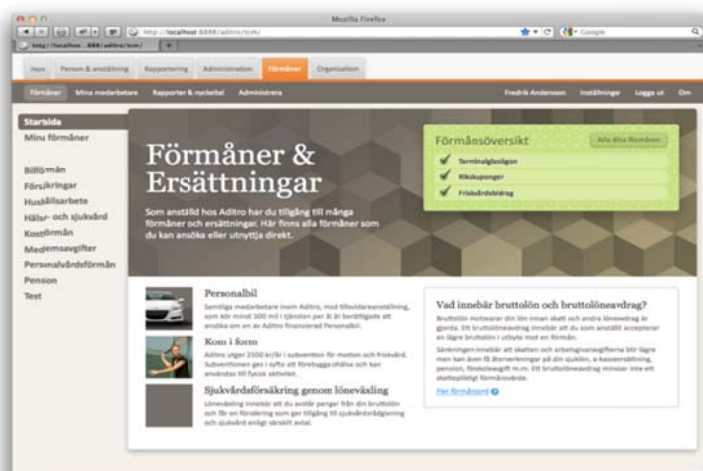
Mozilla Firefox

http://localhost:8888/aditro/tcm/

http://localho...888/aditro/tcm/

Google

Hem Person & anställning Rapportering Administration Förmåner Organisation

Förmåner Mina medarbetare Rapporter & nyckeltal Administrera

Fredrik Andersson Inställningar Logga ut Om

Startsida
Mina förmåner

Bilförmån
Försäkringar
Hushållsarbete
Hälso- och sjukvård
Kostförmån
Medlemsavgifter
Personalvårdsförmån
Pension
Test

Förmåner & Ersättningar

Som anställd hos Aditro har du tillgång till många förmåner och ersättningar. Här finns alla förmåner som du kan ansöka eller utnyttja direkt.

Förmånsöversikt
Alla dina förmåner
Terminalglasögon
Riksk­uponger
Friskvårdsbidrag

Personalbil
Samtliga medarbetare inom Aditro, med tillsvidareanställning, som kör minst 500 mil i tjänsten per år är berättigade att ansöka om en av Aditro finansierad Personalbil.

Kom i form
Aditro unger 2500 kr/år i subvention för motion och friskvård. Subventionen ges i syfte att förbättra hälsa och kan användas till fysisk aktivitet.

Sjukvårdsförsäkring genom löneväxling
Löneväxling innebär att du avstår pengar från din bruttolön och får en försäkring som ger tillgång till sjukvårdsrådgivning och sjukvård enligt särskilt avtal.

Vad innebär bruttolön och bruttolöneavdrag?
Bruttolön motsvarar din lön innan skatt och andra löneavdrag är gjorda. Ett bruttolöneavdrag innebär att du som anställd accepterar en lägre bruttolön i utbyte mot en förmån.

Sänkningen innebär att skatten och arbetsgivaravgifterna blir lägre men kan även få återverkningar på din sjuklön, a-kasseersättning, pension, föräldraledighet m.m. Ett bruttolöneavdrag minskar inte ett skattepliktigt förmånsvärde.

Fler förmånsord